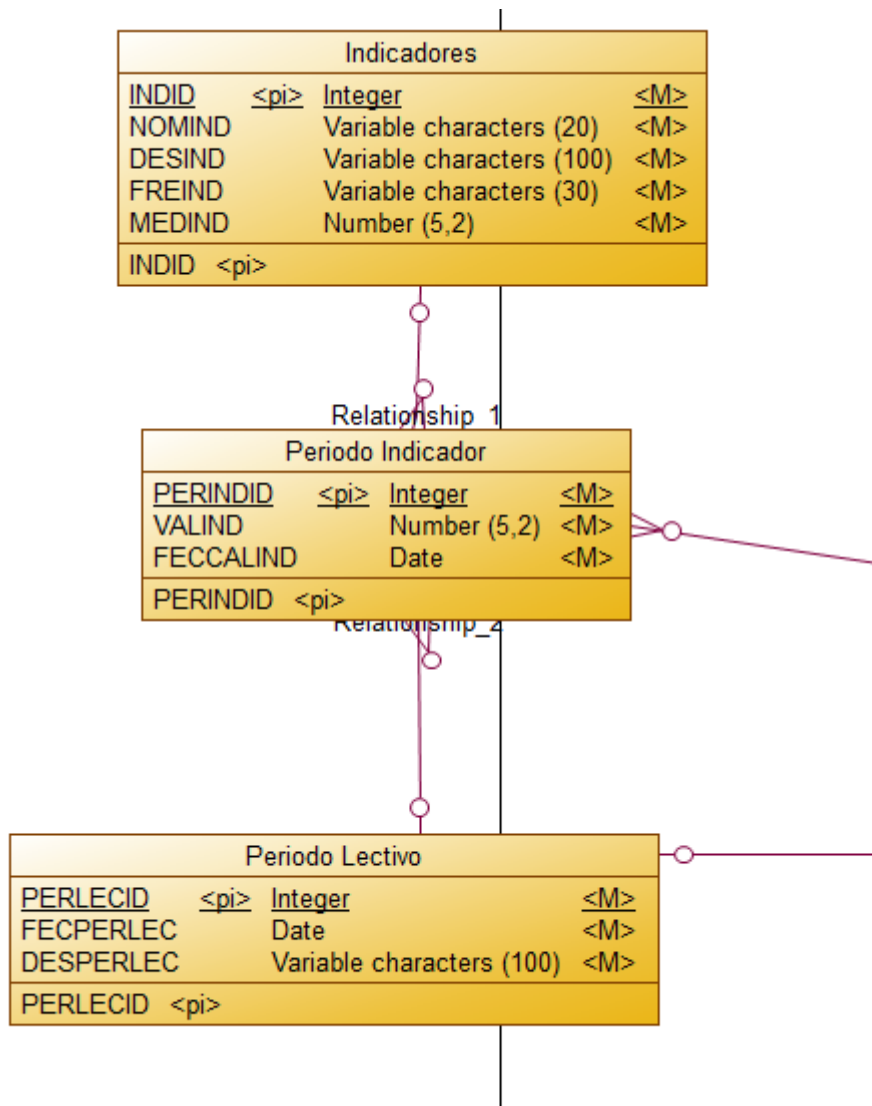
Indicadores

| INDID | <pi> | Integer | <M> |
|---|---|---|---|
| NOMIND | | Variable characters (20) | <M> |
| DESIND | | Variable characters (100) | <M> |
| FREIND | | Variable characters (30) | <M> |
| MEDIND | | Number (5,2) | <M> |

INDID <pi>

Relationship_1

Periodo Indicador

| PERINDID | <pi> | Integer | <M> |
|---|---|---|---|
| VALIND | | Number (5,2) | <M> |
| FECCALIND | | Date | <M> |

PERINDID <pi>

Relationship_2

Periodo Lectivo

| PERLECID | <pi> | Integer | <M> |
|---|---|---|---|
| FECPERLEC | | Date | <M> |
| DESPERLEC | | Variable characters (100) | <M> |

PERLECID <pi>